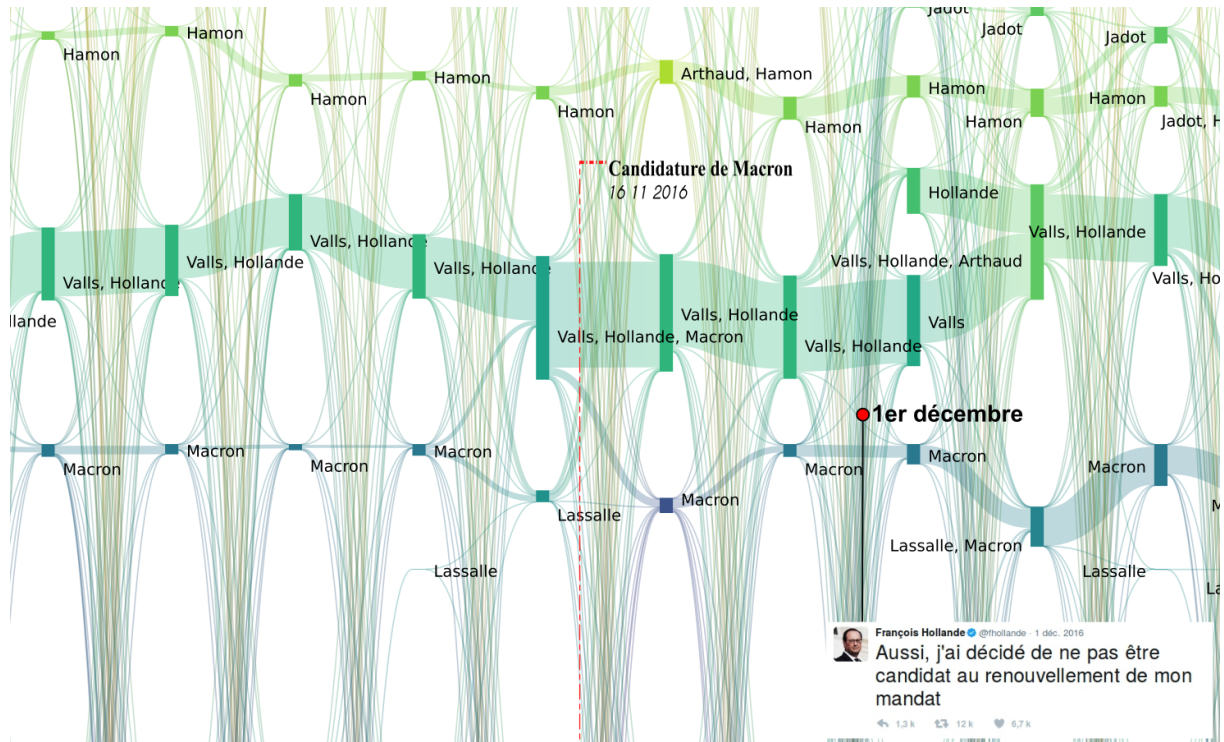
Jadot
Hamon
Hamon
Hamon
Hamon
Hamon
Arthaud, Hamon
Jadot
Jadot
Hamon
Hamon
Hamon
Hamon
Jadot, H
Candidature de Macron
16 11 2016
Hollande
Valls, Hollande
Valls, Hollande
Valls, Hollande
Valls, Hollande
Valls, Hollande
Valls, Ho
Valls, Hollande, Arthaud
llande
Valls, Hollande
Valls
Valls, Hollande, Macron
Valls, Hollande
1er décembre
Macron
Macron
Macron
Macron
Macron
Macron
Macron
Macron
Lassalle
Lassalle, Macron
Lassalle
Lassalle
François Hollande @fhollande · 1 déc. 2016
Aussi, j'ai décidé de ne pas être candidat au renouvellement de mon mandat
1,3 k
12 k
6,7 k